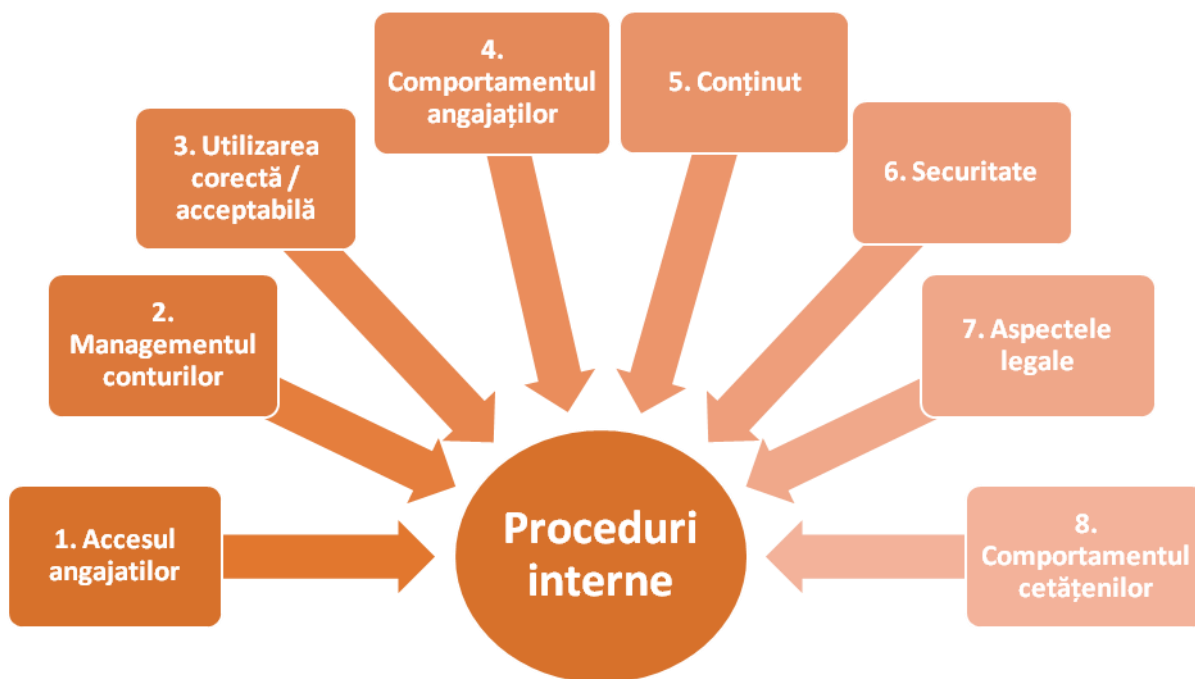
4. Comportamentul angajaților

5. Conținut

3. Utilizarea corectă / acceptabilă

6. Securitate

2. Managementul conturilor

7. Aspectele legale

1. Accesul angajatilor

Proceduri interne

8. Comportamentul cetățenilor